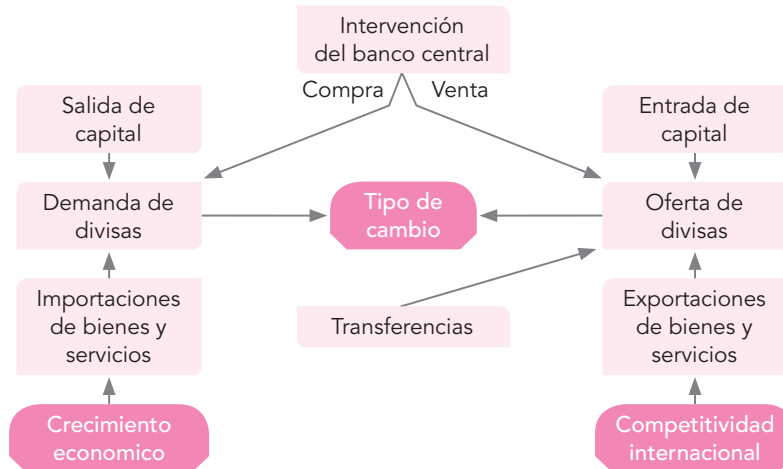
Intervención del banco central

Compra

Venta

Salida de capital

Entrada de capital

Demanda de divisas

Tipo de cambio

Oferta de divisas

Importaciones de bienes y servicios

Transferencias

Exportaciones de bienes y servicios

Crecimiento economico

Competitividad internacional